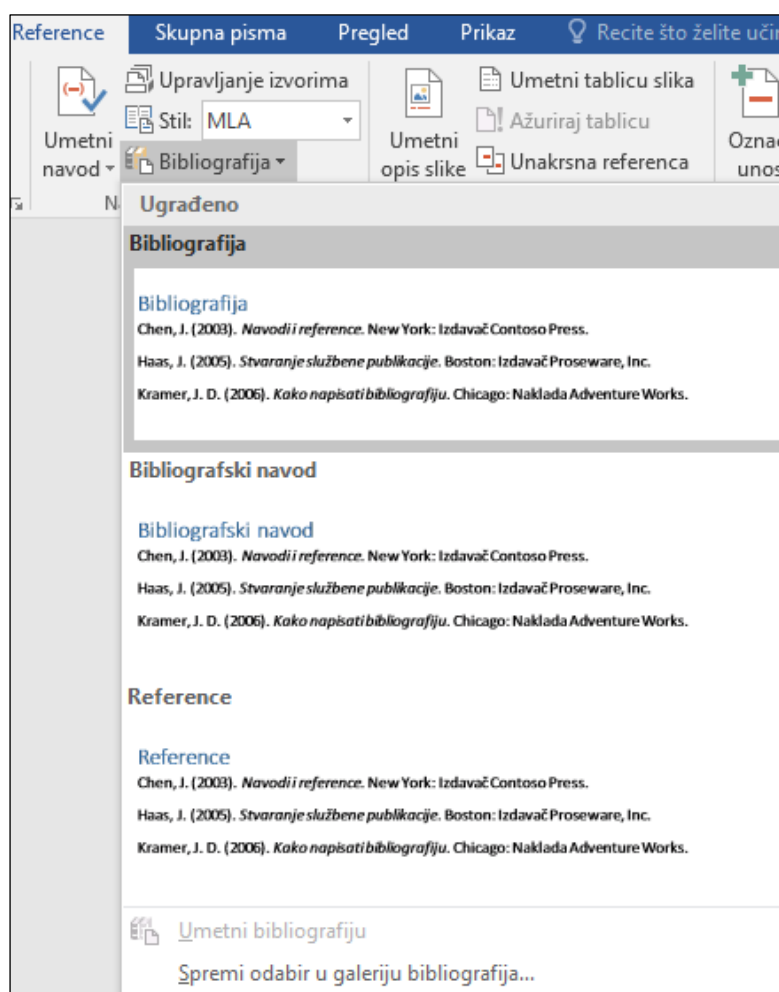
Reference Skupna pisma Pregled Prikaz Recite što želite uči

Umetni navod

Upravljanje izvorima
Stil: MLA
Bibliografija

N

Umetni opis slike

Umetni tablicu slika
Ažuriraj tablicu
Unakrsna referenca

Ozna unos

Ugrađeno

Bibliografija

Bibliografija
Chen, J. (2003). *Navodi i reference*. New York: Izdavač Contoso Press.
Haas, J. (2005). *Stvaranje službene publikacije*. Boston: Izdavač Proseware, Inc.
Kramer, J. D. (2006). *Kako napisati bibliografiju*. Chicago: Naklada Adventure Works.

Bibliografski navod

Bibliografski navod
Chen, J. (2003). *Navodi i reference*. New York: Izdavač Contoso Press.
Haas, J. (2005). *Stvaranje službene publikacije*. Boston: Izdavač Proseware, Inc.
Kramer, J. D. (2006). *Kako napisati bibliografiju*. Chicago: Naklada Adventure Works.

Reference

Reference
Chen, J. (2003). *Navodi i reference*. New York: Izdavač Contoso Press.
Haas, J. (2005). *Stvaranje službene publikacije*. Boston: Izdavač Proseware, Inc.
Kramer, J. D. (2006). *Kako napisati bibliografiju*. Chicago: Naklada Adventure Works.

Umetni bibliografiju

Spremi odabir u galeriju bibliografija...